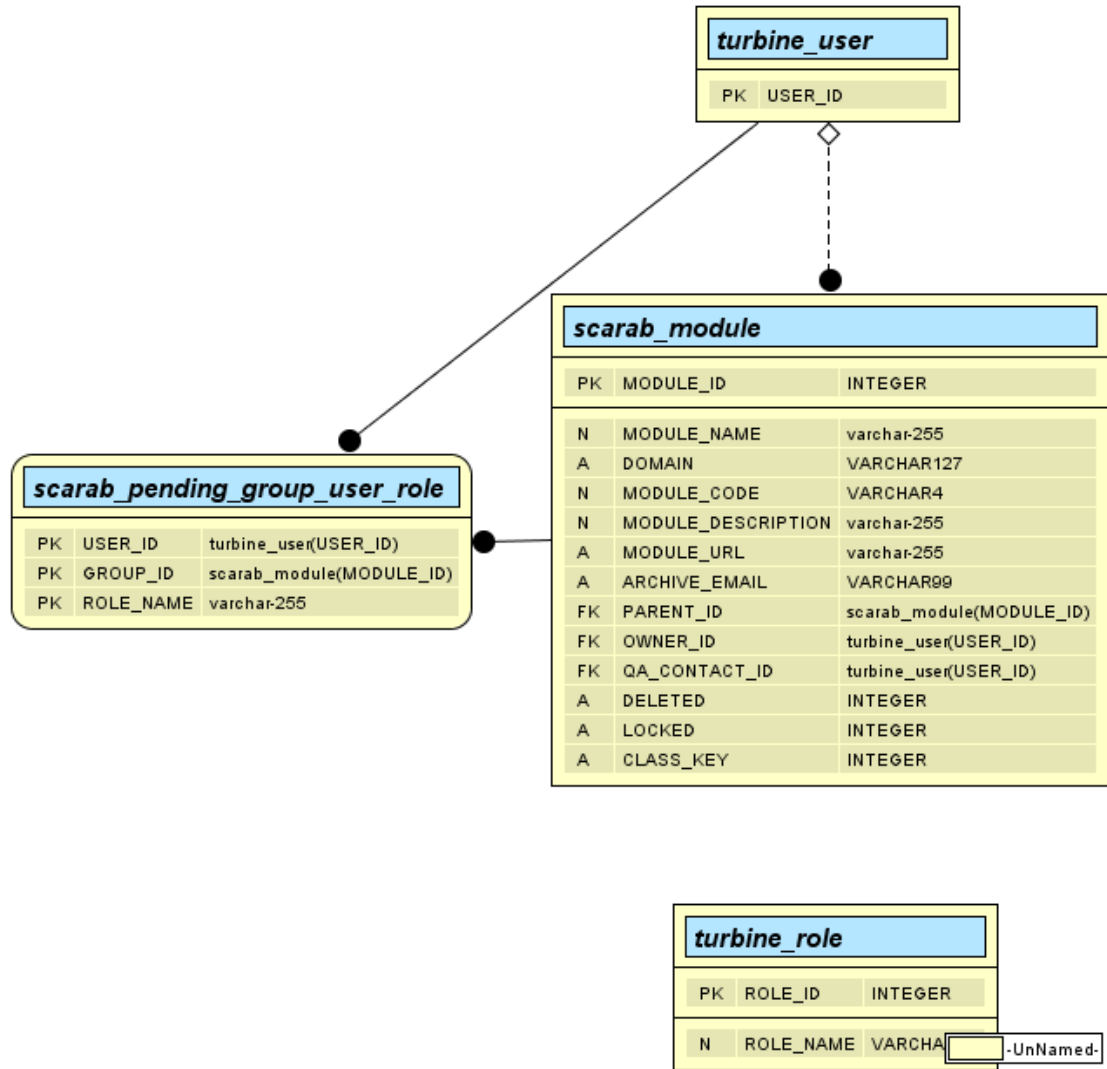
turbine_user

| PK | USER_ID |
|---|---|

scarab_module

| PK | MODULE_ID | INTEGER |
|---|---|---|
| N | MODULE_NAME | varchar-255 |
| A | DOMAIN | VARCHAR127 |
| N | MODULE_CODE | VARCHAR4 |
| N | MODULE_DESCRIPTION | varchar-255 |
| A | MODULE_URL | varchar-255 |
| A | ARCHIVE_EMAIL | VARCHAR99 |
| FK | PARENT_ID | scarab_module(MODULE_ID) |
| FK | OWNER_ID | turbine_user(USER_ID) |
| FK | QA_CONTACT_ID | turbine_user(USER_ID) |
| A | DELETED | INTEGER |
| A | LOCKED | INTEGER |
| A | CLASS_KEY | INTEGER |

scarab_pending_group_user_role

| PK | USER_ID | turbine_user(USER_ID) |
|---|---|---|
| PK | GROUP_ID | scarab_module(MODULE_ID) |
| PK | ROLE_NAME | varchar-255 |

turbine_role

| PK | ROLE_ID | INTEGER |
|---|---|---|
| N | ROLE_NAME | VARCHA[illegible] |

-UnNamed-